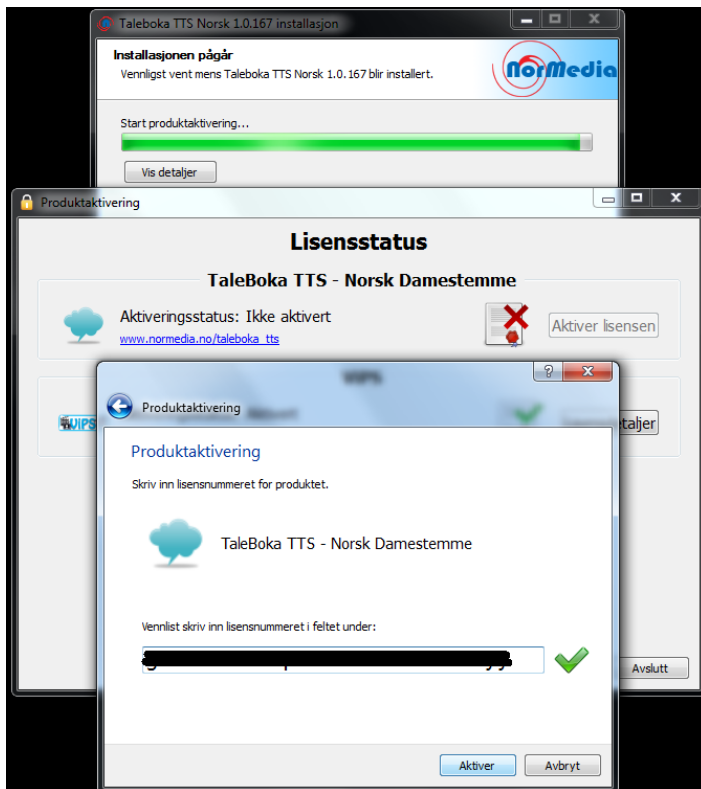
Taleboka TTS Norsk 1.0.167 installasjon

Installasjonen pågår
Vennligst vent mens Taleboka TTS Norsk 1.0.167 blir installert.

NorMedia

Start produktaktivering...

Vis detaljer

Produktaktivering

Lisensstatus

TaleBoka TTS - Norsk Damestemme

Aktiveringsstatus: Ikke aktivert
www.normedia.no/taleboka_tts

Aktiver lisensen

VIPS

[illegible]taljer

Avslutt

Produktaktivering

Produktaktivering

Skriv inn lisensnummeret for produktet.

TaleBoka TTS - Norsk Damestemme

Vennlist skriv inn lisensnummeret i feltet under:

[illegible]

Aktiver

Avbryt